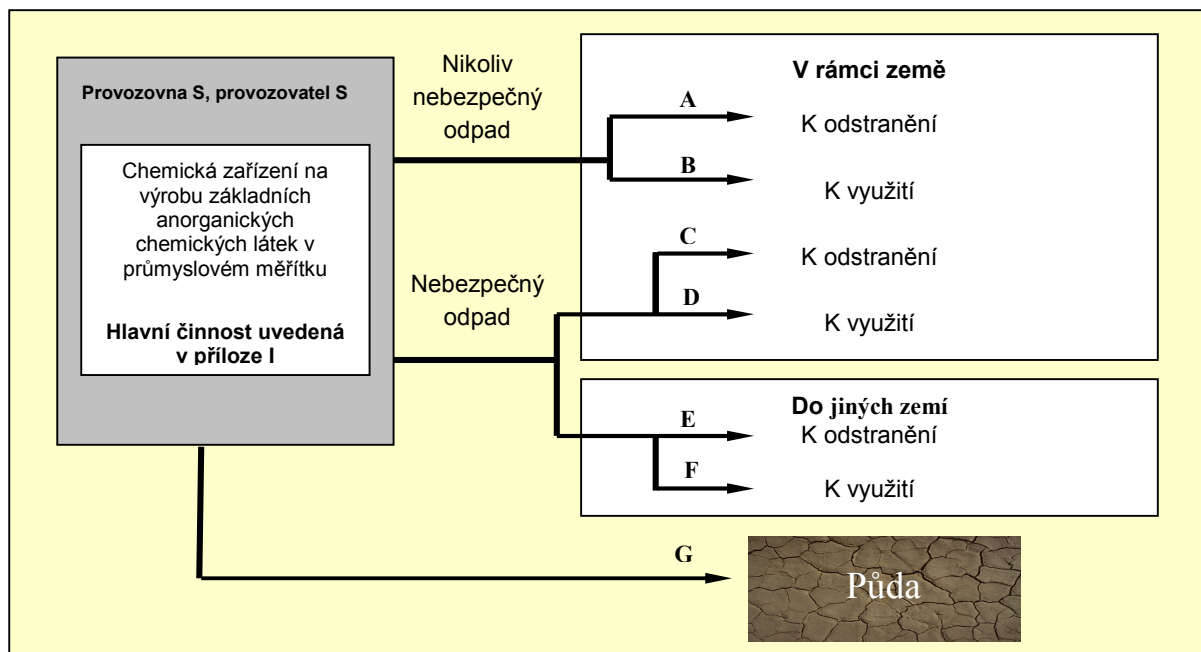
Provozovna S, provozovatel S

Chemická zařízení na výrobu základních anorganických chemických látek v průmyslovém měřítku

Hlavní činnost uvedená v příloze I

Nikoliv nebezpečný odpad

Nebezpečný odpad

V rámci země

A

K odstranění

B

K využití

C

K odstranění

D

K využití

Do jiných zemí

E

K odstranění

F

K využití

G

Půda